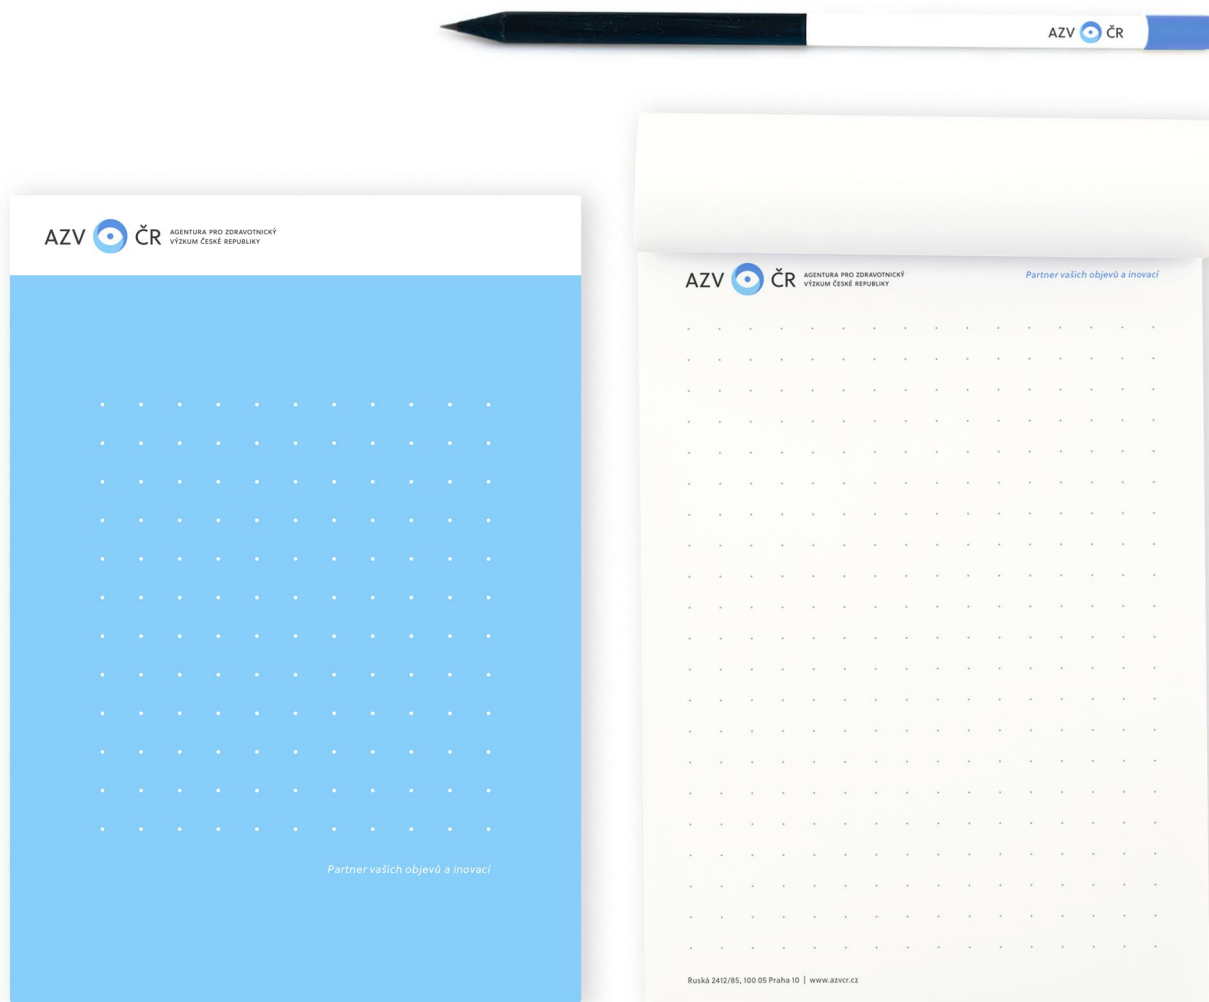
AZV ČR

AZV ČR AGENTURA PRO ZDRAVOTNICKÝ VÝZKUM ČESKÉ REPUBLIKY

Partner vašich objevů a inovací

AZV ČR AGENTURA PRO ZDRAVOTNICKÝ VÝZKUM ČESKÉ REPUBLIKY

Partner vašich objevů a inovací

Ruská 2412/85, 100 05 Praha 10 | www.azvcr.cz